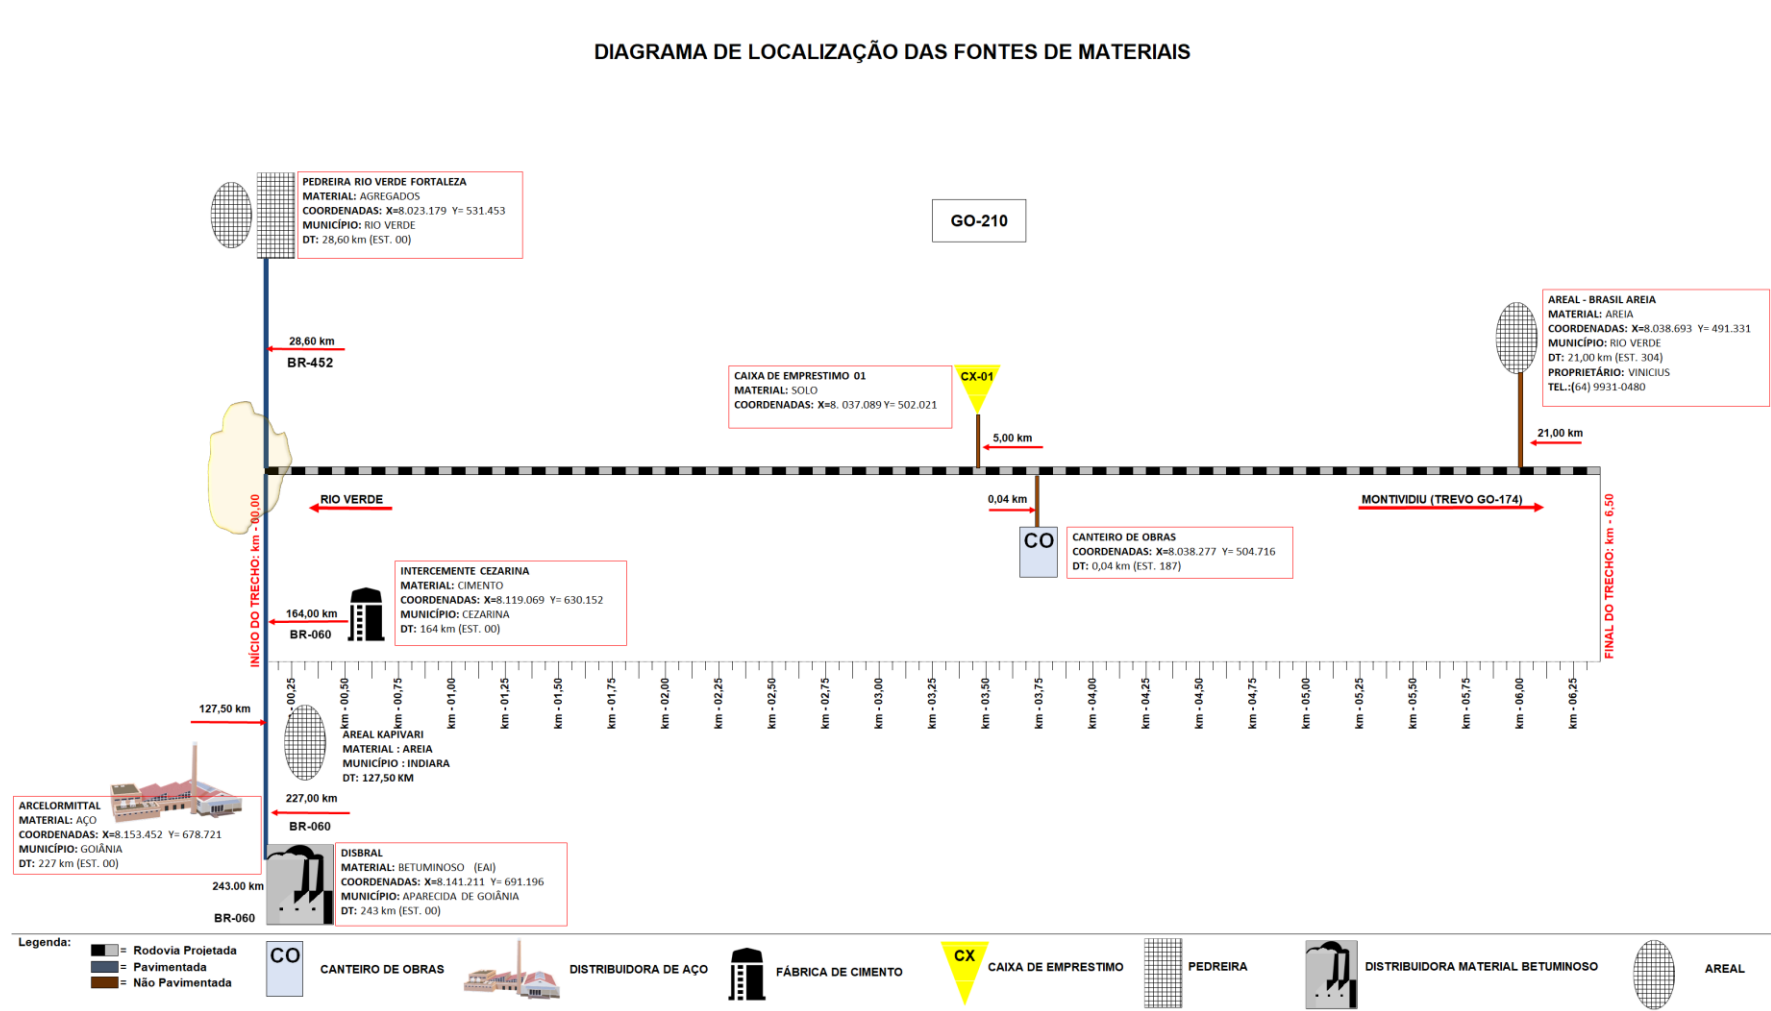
DIAGRAMA DE LOCALIZAÇÃO DAS FONTES DE MATERIAIS

PEDREIRA RIO VERDE FORTALEZA
MATERIAL: AGREGADOS
COORDENADAS: X=8.023.179 Y= 531.453
MUNICÍPIO: RIO VERDE
DT: 28,60 km (EST. 00)

GO-210

AREAL - BRASIL AREIA
MATERIAL: AREIA
COORDENADAS: X=8.038.693 Y= 491.331
MUNICÍPIO: RIO VERDE
DT: 21,00 km (EST. 304)
PROPRIETÁRIO: VINICIUS
TEL.:(64) 9931-0480

28,60 km
BR-452

CAIXA DE EMPRESTIMO 01
MATERIAL: SOLO
COORDENADAS: X=8. 037.089 Y= 502.021

CX-01

5,00 km

21,00 km

RIO VERDE

0,04 km

MONTIVIDIU (TREVO GO-174)

INÍCIO DO TRECHO: km - 00,00

FINAL DO TRECHO: km - 6,50

CO

CANTEIRO DE OBRAS
COORDENADAS: X=8.038.277 Y= 504.716
DT: 0,04 km (EST. 187)

INTERCEMENTE CEZARINA
MATERIAL: CIMENTO
COORDENADAS: X=8.119.069 Y= 630.152
MUNICÍPIO: CEZARINA
DT: 164 km (EST. 00)

164,00 km
BR-060

km - 00,25 km - 00,50 km - 00,75 km - 01,00 km - 01,25 km - 01,50 km - 01,75 km - 02,00 km - 02,25 km - 02,50 km - 02,75 km - 03,00 km - 03,25 km - 03,50 km - 03,75 km - 04,00 km - 04,25 km - 04,50 km - 04,75 km - 05,00 km - 05,25 km - 05,50 km - 05,75 km - 06,00 km - 06,25

127,50 km

AREAL KAPIVARI
MATERIAL : AREIA
MUNICÍPIO : INDIARA
DT: 127,50 KM

ARCELORMITTAL
MATERIAL: AÇO
COORDENADAS: X=8.153.452 Y= 678.721
MUNICÍPIO: GOIÂNIA
DT: 227 km (EST. 00)

227,00 km
BR-060

DISBRAL
MATERIAL: BETUMINOSO (EAI)
COORDENADAS: X=8.141.211 Y= 691.196
MUNICÍPIO: APARECIDA DE GOIÂNIA
DT: 243 km (EST. 00)

243.00 km
BR-060

Legenda:
= Rodovia Projetada
= Pavimentada
= Não Pavimentada

CO
CANTEIRO DE OBRAS
DISTRIBUIDORA DE AÇO
FÁBRICA DE CIMENTO
CX
CAIXA DE EMPRESTIMO
PEDREIRA
DISTRIBUIDORA MATERIAL BETUMINOSO
AREAL